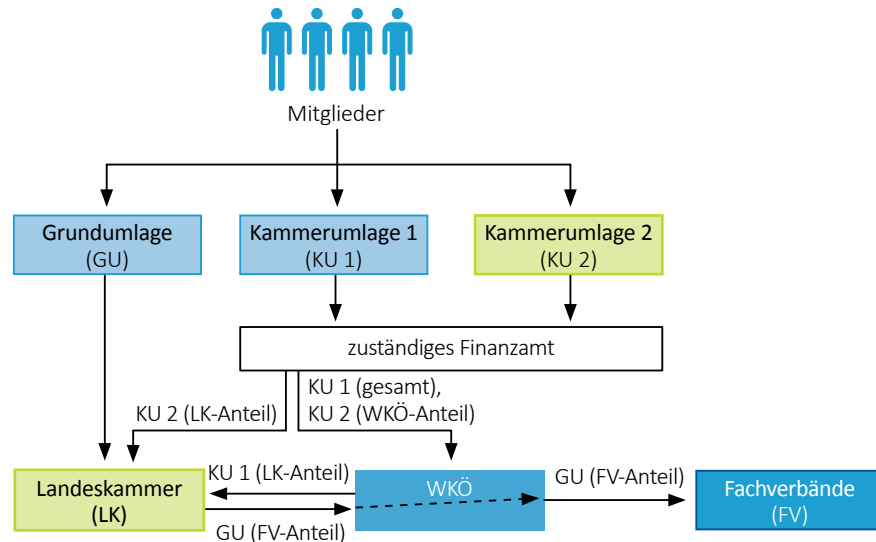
Mitglieder

Grundumlage
(GU)

Kammerumlage 1
(KU 1)

Kammerumlage 2
(KU 2)

zuständiges Finanzamt

KU 2 (LK-Anteil)

KU 1 (gesamt),
KU 2 (WKÖ-Anteil)

Landeskammer
(LK)

KU 1 (LK-Anteil)

GU (FV-Anteil)

WKÖ

GU (FV-Anteil)

Fachverbände
(FV)